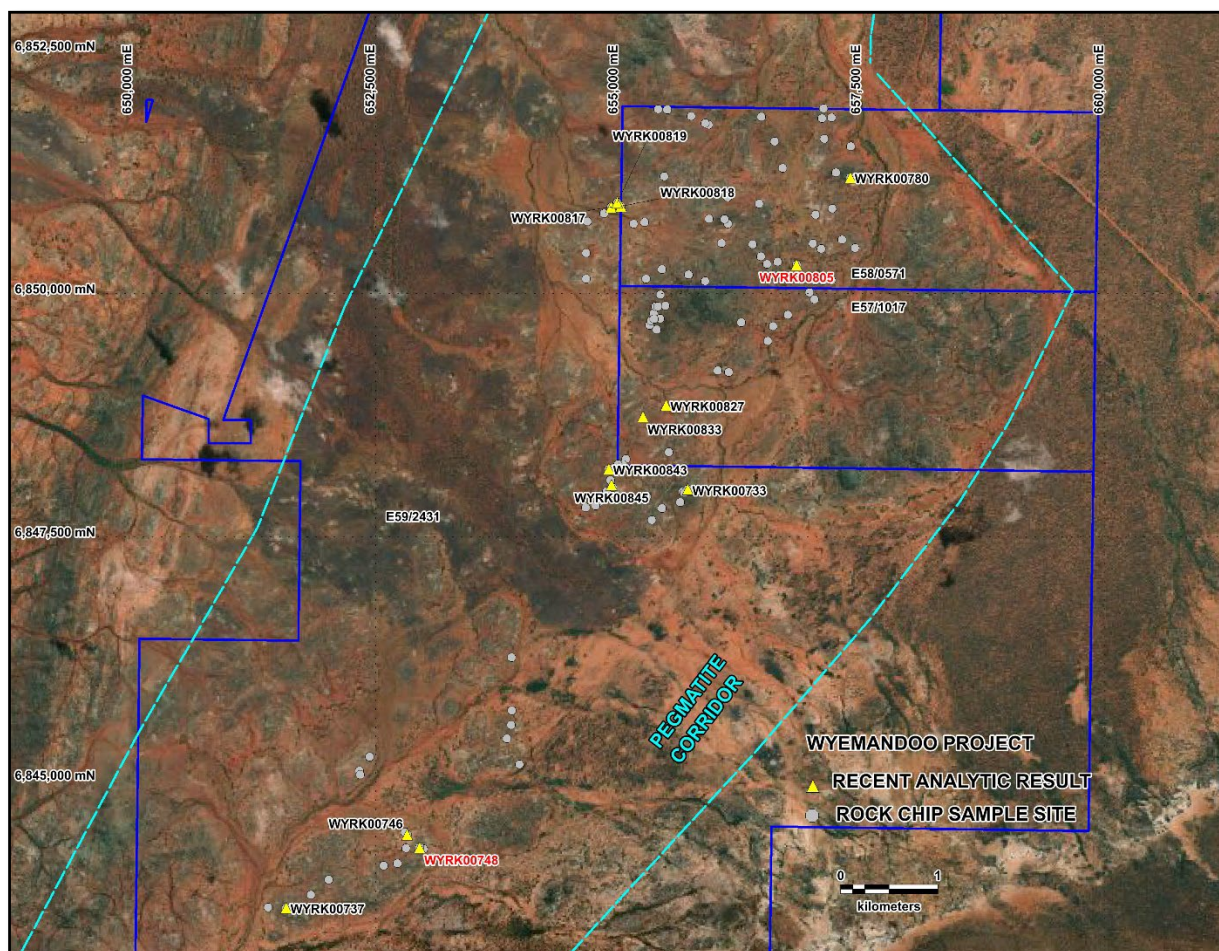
6,852,500 mN
650,000 mE
652,500 mE
655,000 mE
657,500 mE
660,000 mE

WYRK00819
WYRK00818
WYRK00817
WYRK00780
WYRK00805
E58/0571
6,850,000 mN
E57/1017
WYRK00827
WYRK00833
WYRK00843
WYRK00845
WYRK00733
E59/2431
6,847,500 mN
PEGMATITE CORRIDOR
WYEMANDOO PROJECT
RECENT ANALYTIC RESULT
ROCK CHIP SAMPLE SITE
6,845,000 mN
WYRK00746
WYRK00748
WYRK00737
0
1
kilometers